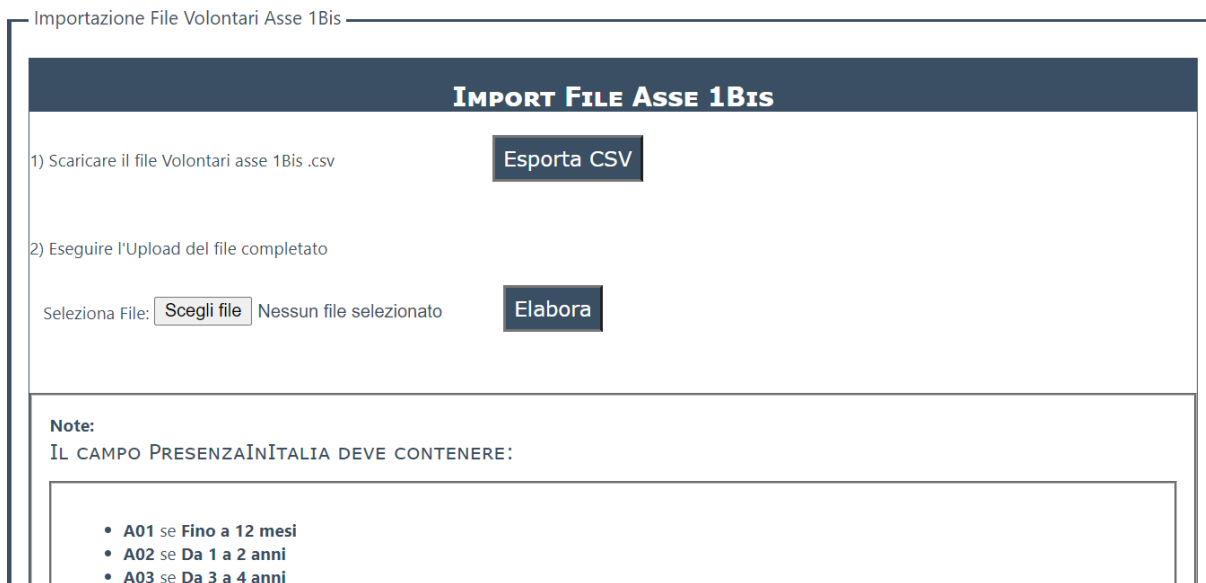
Importazione File Volontari Asse 1Bis

IMPORT FILE ASSE 1BIS

1) Scaricare il file Volontari asse 1Bis .csv

Esporta CSV

2) Eseguire l'Upload del file completato

Seleziona File: Scegli file Nessun file selezionato

Elabora

Note:
IL CAMPO PRESENZAINITALIA DEVE CONTENERE:

- **A01** se **Fino a 12 mesi**
- **A02** se **Da 1 a 2 anni**
- **A03** se **Da 3 a 4 anni**